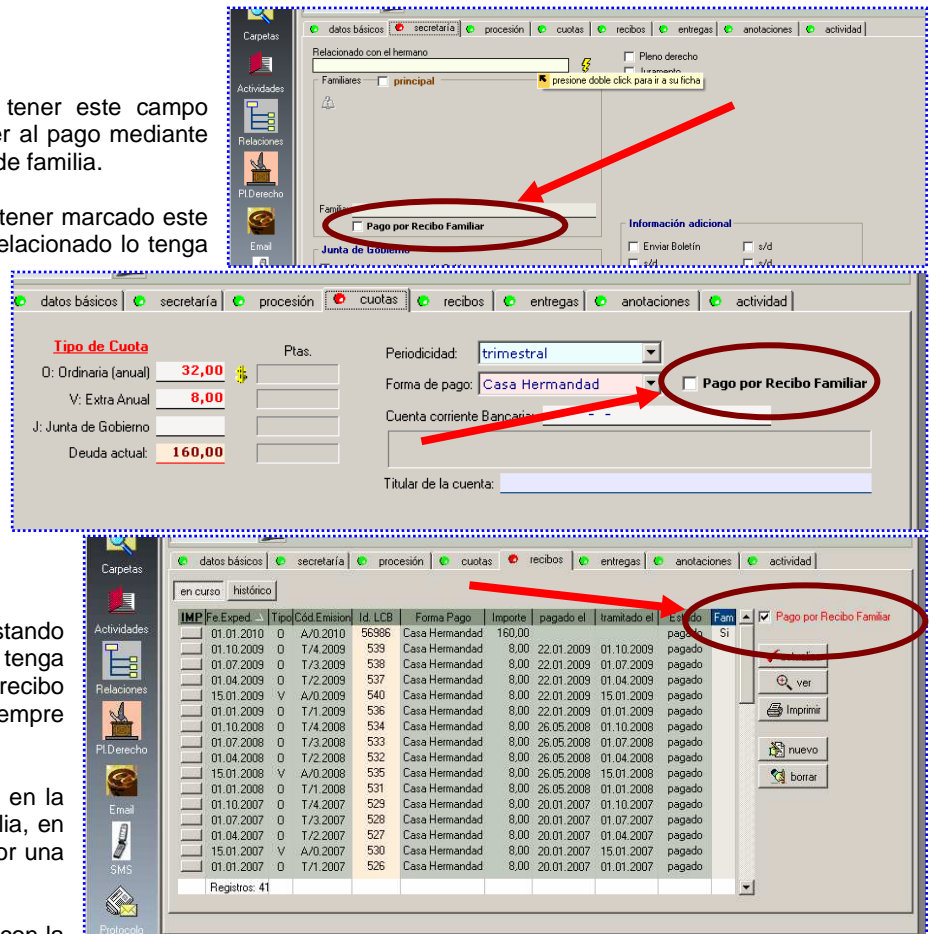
tener este campo
er al pago mediante
de familia.

tener marcado este
elacionado lo tenga

stando
tenga
recibo
empre

en la
lia, en
or una

con la

Carpetas
Actividades
Relaciones
Pl.Derecho
Email

datos básicos | secretaría | procesión | cuotas | recibos | entregas | anotaciones | actividad

Relacionado con el hermano
Pleno derecho
Juramento
Familiares principal
presione doble click para ir a su ficha
Familiar
Pago por Recibo Familiar
Información adicional
Enviar Boletín
s/d
s/d
s/d
Junta de Gobierno

datos básicos | secretaría | procesión | cuotas | recibos | entregas | anotaciones | actividad

Tipo de Cuota
Ptas.
O: Ordinaria (anual) 32,00
V: Extra Anual 8,00
J: Junta de Gobierno
Deuda actual: 160,00
Periodicidad: trimestral
Forma de pago: Casa Hermandad
Pago por Recibo Familiar
Cuenta corriente Bancaria
Titular de la cuenta:

Carpetas
Actividades
Relaciones
Pl.Derecho
Email
SMS
Protocolo

datos básicos | secretaría | procesión | cuotas | recibos | entregas | anotaciones | actividad

en curso | histórico

| IMP | Fe.Exped. | Tipo | Cód.Emision | Id. LCB | Forma Pago | Importe | pagado el | tramitado el | Estado | Fam |
|---|---|---|---|---|---|---|---|---|---|---|
| | 01.01.2010 | O | A/0.2010 | 56986 | Casa Hermandad | 160,00 | | | pagado | Si |
| | 01.10.2009 | O | T/4.2009 | 539 | Casa Hermandad | 8,00 | 22.01.2009 | 01.10.2009 | pagado | |
| | 01.07.2009 | O | T/3.2009 | 538 | Casa Hermandad | 8,00 | 22.01.2009 | 01.07.2009 | pagado | |
| | 01.04.2009 | O | T/2.2009 | 537 | Casa Hermandad | 8,00 | 22.01.2009 | 01.04.2009 | pagado | |
| | 15.01.2009 | V | A/0.2009 | 540 | Casa Hermandad | 8,00 | 22.01.2009 | 15.01.2009 | pagado | |
| | 01.01.2009 | O | T/1.2009 | 536 | Casa Hermandad | 8,00 | 22.01.2009 | 01.01.2009 | pagado | |
| | 01.10.2008 | O | T/4.2008 | 534 | Casa Hermandad | 8,00 | 26.05.2008 | 01.10.2008 | pagado | |
| | 01.07.2008 | O | T/3.2008 | 533 | Casa Hermandad | 8,00 | 26.05.2008 | 01.07.2008 | pagado | |
| | 01.04.2008 | O | T/2.2008 | 532 | Casa Hermandad | 8,00 | 26.05.2008 | 01.04.2008 | pagado | |
| | 15.01.2008 | V | A/0.2008 | 535 | Casa Hermandad | 8,00 | 26.05.2008 | 15.01.2008 | pagado | |
| | 01.01.2008 | O | T/1.2008 | 531 | Casa Hermandad | 8,00 | 26.05.2008 | 01.01.2008 | pagado | |
| | 01.10.2007 | O | T/4.2007 | 529 | Casa Hermandad | 8,00 | 20.01.2007 | 01.10.2007 | pagado | |
| | 01.07.2007 | O | T/3.2007 | 528 | Casa Hermandad | 8,00 | 20.01.2007 | 01.07.2007 | pagado | |
| | 01.04.2007 | O | T/2.2007 | 527 | Casa Hermandad | 8,00 | 20.01.2007 | 01.04.2007 | pagado | |
| | 15.01.2007 | V | A/0.2007 | 530 | Casa Hermandad | 8,00 | 20.01.2007 | 15.01.2007 | pagado | |
| | 01.01.2007 | O | T/1.2007 | 526 | Casa Hermandad | 8,00 | 20.01.2007 | 01.01.2007 | pagado | |

Registros: 41

Pago por Recibo Familiar
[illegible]
ver
Imprimir
nuevo
borrar